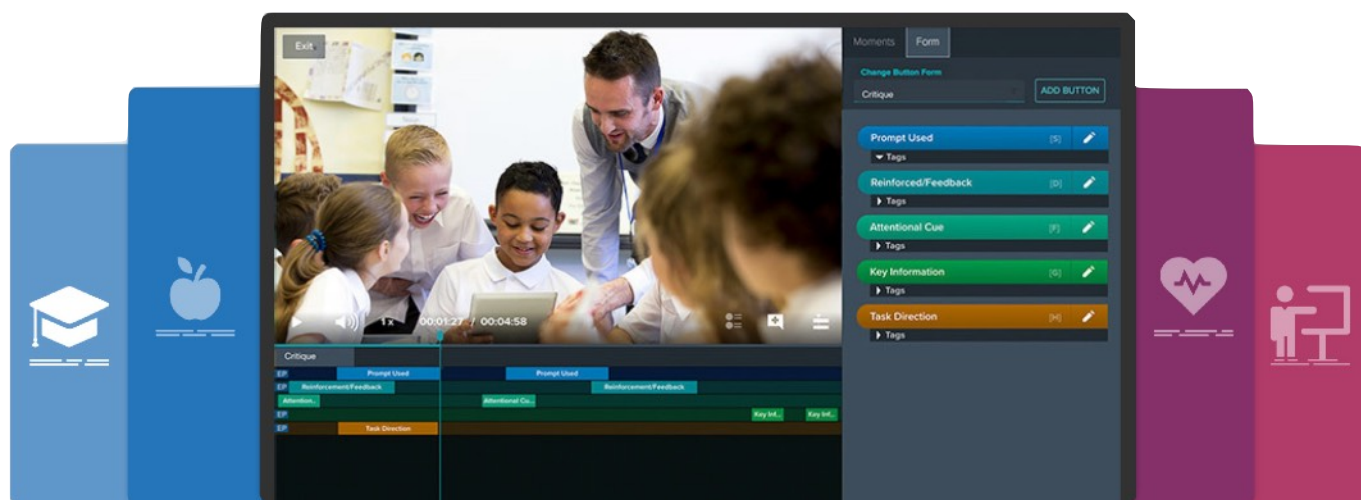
Exit

1x 00:01:27 / 00:04:58

Critique

EP Prompt Used Prompt Used
EP Reinforcement/Feedback Reinforcement/Feedback
Attention... Attentional Cu...
EP Key Inf... Key Inf...
EP Task Direction

Moments Form

Change Button Form

Critique

ADD BUTTON

Prompt Used [S]
Tags

Reinforced/Feedback [D]
Tags

Attentional Cue [F]
Tags

Key Information [G]
Tags

Task Direction [H]
Tags